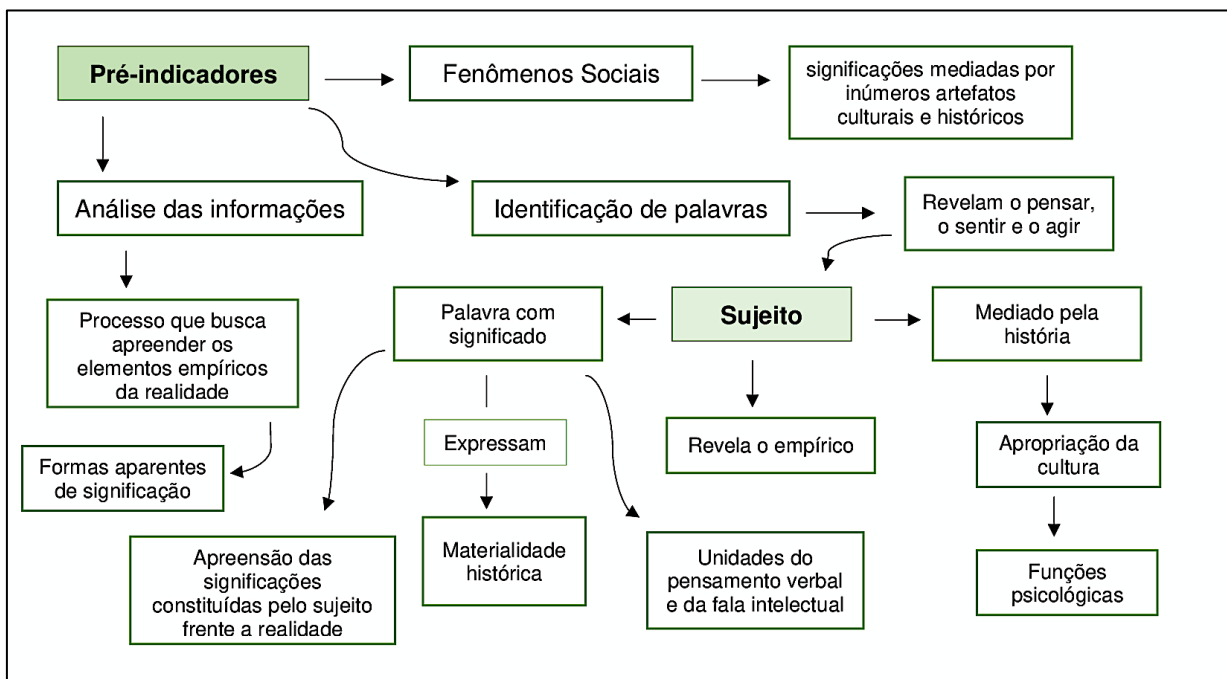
Pré-indicadores

Fenômenos Sociais

significações mediadas por inúmeros artefatos culturais e históricos

Análise das informações

Identificação de palavras

Revelam o pensar, o sentir e o agir

Processo que busca apreender os elementos empíricos da realidade

Palavra com significado

Sujeito

Mediado pela história

Formas aparentes de significação

Expressam

Revela o empírico

Apropriação da cultura

Apreensão das significações constituídas pelo sujeito frente a realidade

Materialidade histórica

Unidades do pensamento verbal e da fala intelectual

Funções psicológicas